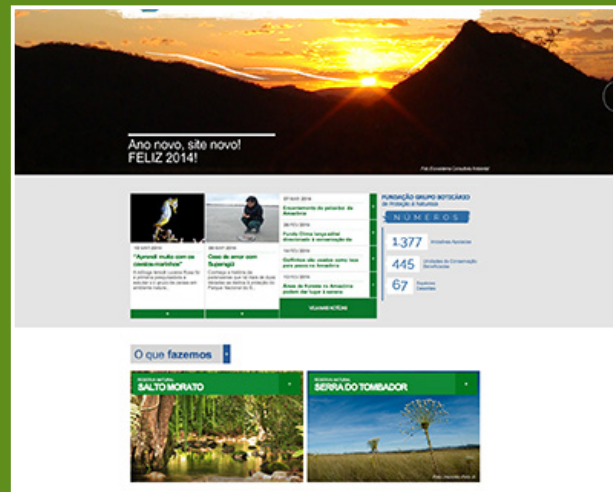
Ano novo, site novo!
FELIZ 2014!

"Aprendi muito com os cavalos-marinhos"

Caso de amor com Superagüi

Encerramento do primeiro de Amazônia

Fundo China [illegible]

Golfinhos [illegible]

Áreas de floresta na Amazônia podem ser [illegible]

FUNDAÇÃO GRUPO BOTICÁRIO de Proteção à Natureza

NÚMEROS

1.377

445

67

O que fazemos

RESERVA NATURAL
SALTO MORATO

RESERVA NATURAL
SERRA DO TOMBADOR